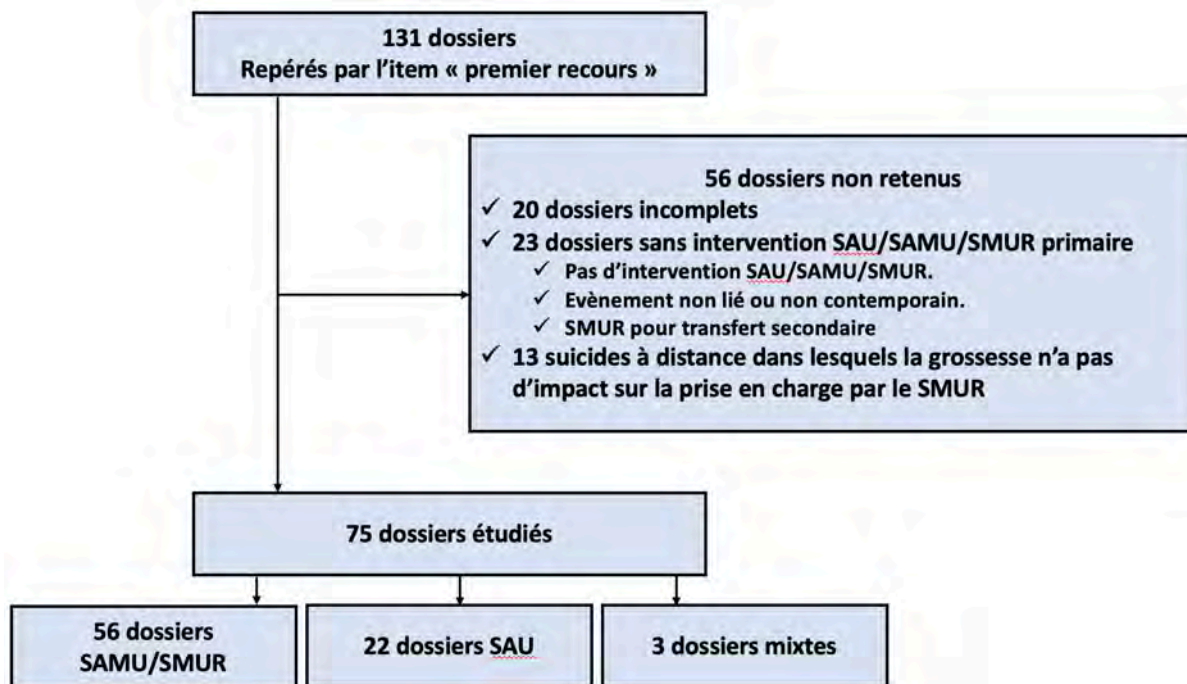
131 dossiers
Repérés par l'item « premier recours »

56 dossiers non retenus
✓ 20 dossiers incomplets
✓ 23 dossiers sans intervention SAU/SAMU/SMUR primaire
✓ Pas d'intervention SAU/SAMU/SMUR.
✓ Evènement non lié ou non contemporain.
✓ SMUR pour transfert secondaire
✓ 13 suicides à distance dans lesquels la grossesse n'a pas d'impact sur la prise en charge par le SMUR

75 dossiers étudiés

56 dossiers SAMU/SMUR

22 dossiers SAU

3 dossiers mixtes